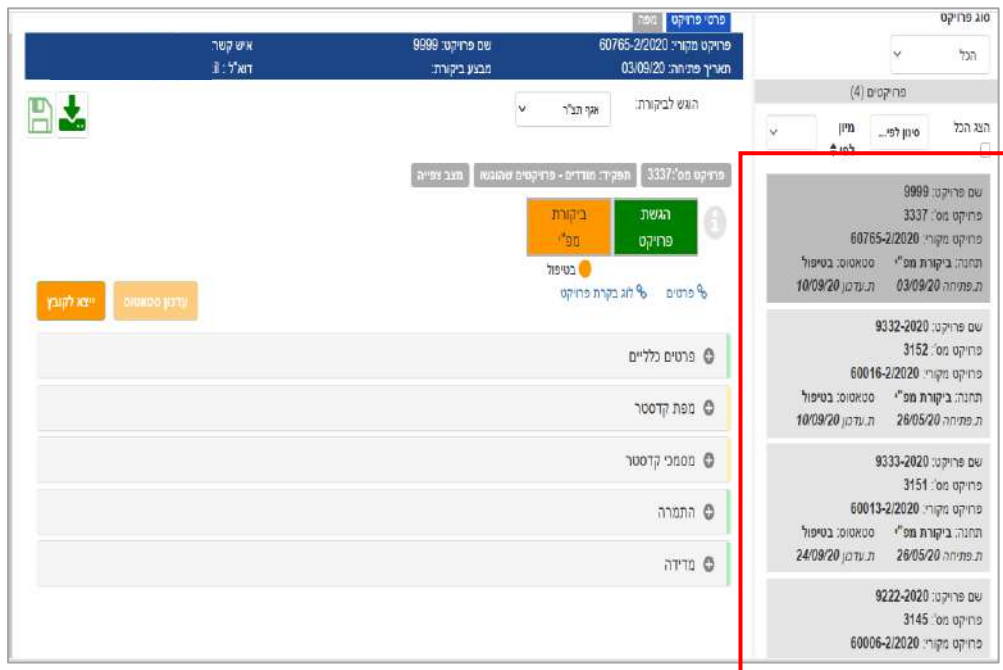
סוג פרויקט
הכל
פרויקטים (4)
הצג הכל
סינון לפי...
מיון לפי

שם פרויקט: 9999
פרויקט מס': 3337
פרויקט מקורי: 60765-2/2020
תחנה: ביקורת מפ"י סטאטוס: בטיפול
ת.פתיחה 03/09/20 ת.עדכון 10/09/20

שם פרויקט: 9332-2020
פרויקט מס': 3152
פרויקט מקורי: 60016-2/2020
תחנה: ביקורת מפ"י סטאטוס: בטיפול
ת.פתיחה 26/05/20 ת.עדכון 10/09/20

שם פרויקט: 9333-2020
פרויקט מס': 3151
פרויקט מקורי: 60013-2/2020
תחנה: ביקורת מפ"י סטאטוס: בטיפול
ת.פתיחה 26/05/20 ת.עדכון 24/09/20

שם פרויקט: 9222-2020
פרויקט מס': 3145
פרויקט מקורי: 60006-2/2020

פרטי פרויקט מפה
פרויקט מקורי: 60765-2/2020 שם פרויקט: 9999 איש קשר:
תאריך פתיחה: 03/09/20 מבצע ביקורת: דוא"ל: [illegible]
הוגש לביקורת: אגף תצ"ר
פרויקט מס': 3337 תפקיד: מודדים - פרויקטים שהוגשו מצב צפייה
הגשת פרויקט ביקורת מפ"י
בטיפול
פרטים לוג בקרת פרויקט
ייצא לקובץ עדכון סטאטוס
פרטים כלליים
מפת קדסטר
מסמכי קדסטר
התמרה
מדידה